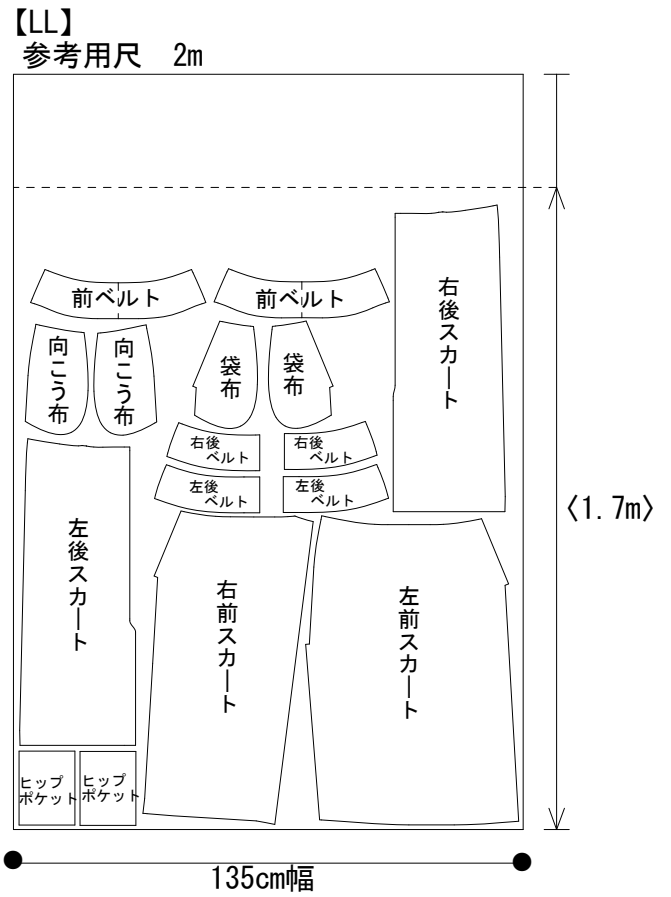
【LL】
参考用尺　2m

前ベルト
前ベルト
右後スカート
向こう布
向こう布
袋布
袋布
右後ベルト
右後ベルト
左後ベルト
左後ベルト
左後スカート
右前スカート
左前スカート
〈1.7m〉
ヒップポケット
ヒップポケット

135cm幅